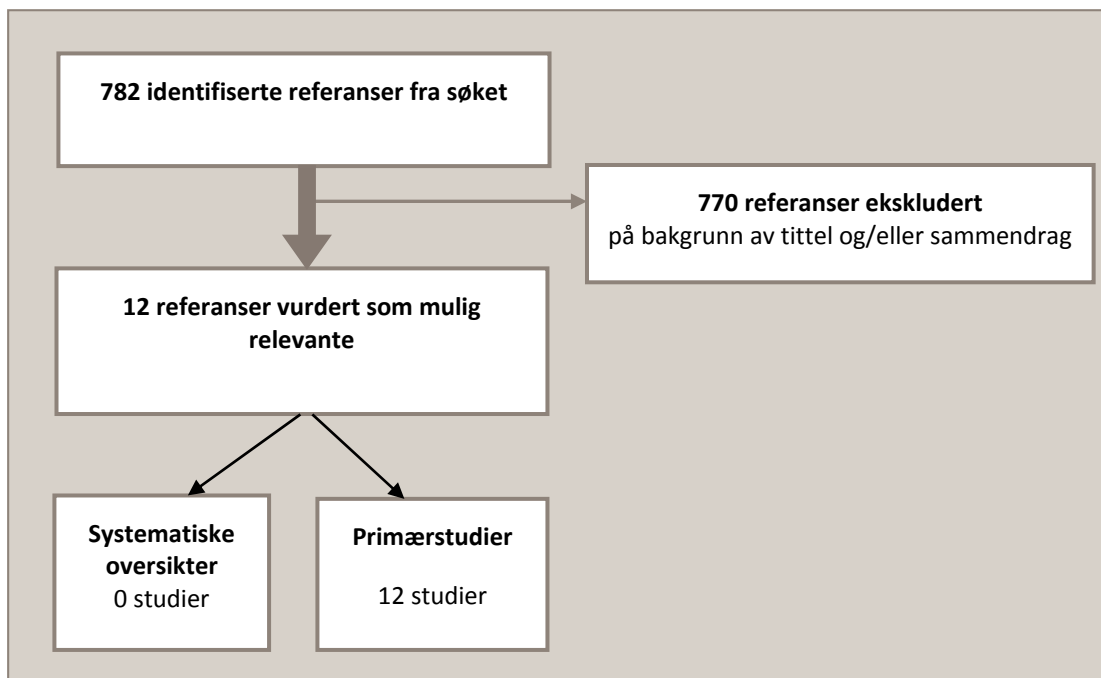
782 identifiserte referanser fra søket

770 referanser ekskludert
på bakgrunn av tittel og/eller sammendrag

12 referanser vurdert som mulig relevante

Systematiske oversikter
0 studier

Primærstudier
12 studier